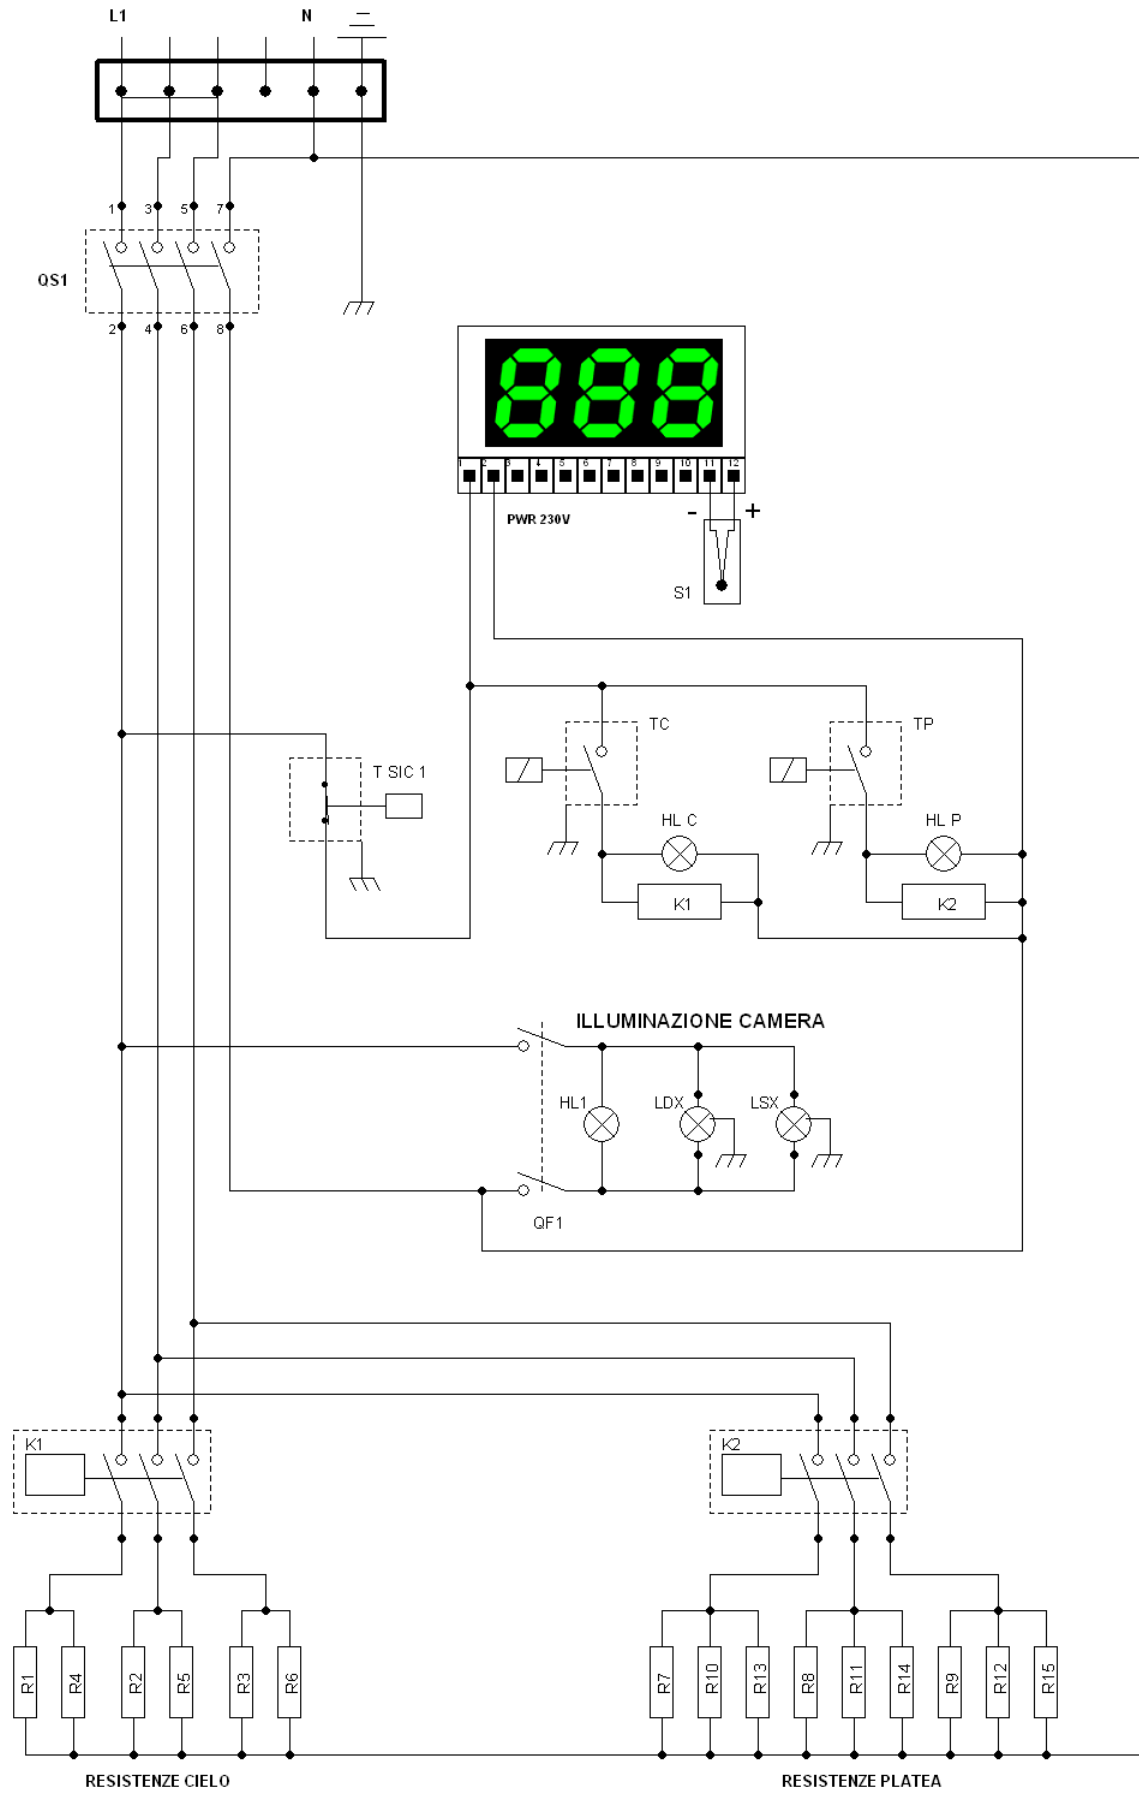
L1
N
1
3
5
7
QS1
2
4
6
8
888
1
2
3
4
5
6
7
8
9
10
11
12
PWR 230V
-
+
S1
TC
TP
T SIC 1
HL C
HL P
K1
K2
ILLUMINAZIONE CAMERA
HL1
LDX
LSX
QF1
K1
K2
R1
R4
R2
R5
R3
R6
R7
R10
R13
R8
R11
R14
R9
R12
R15
RESISTENZE CIELO
RESISTENZE PLATEA